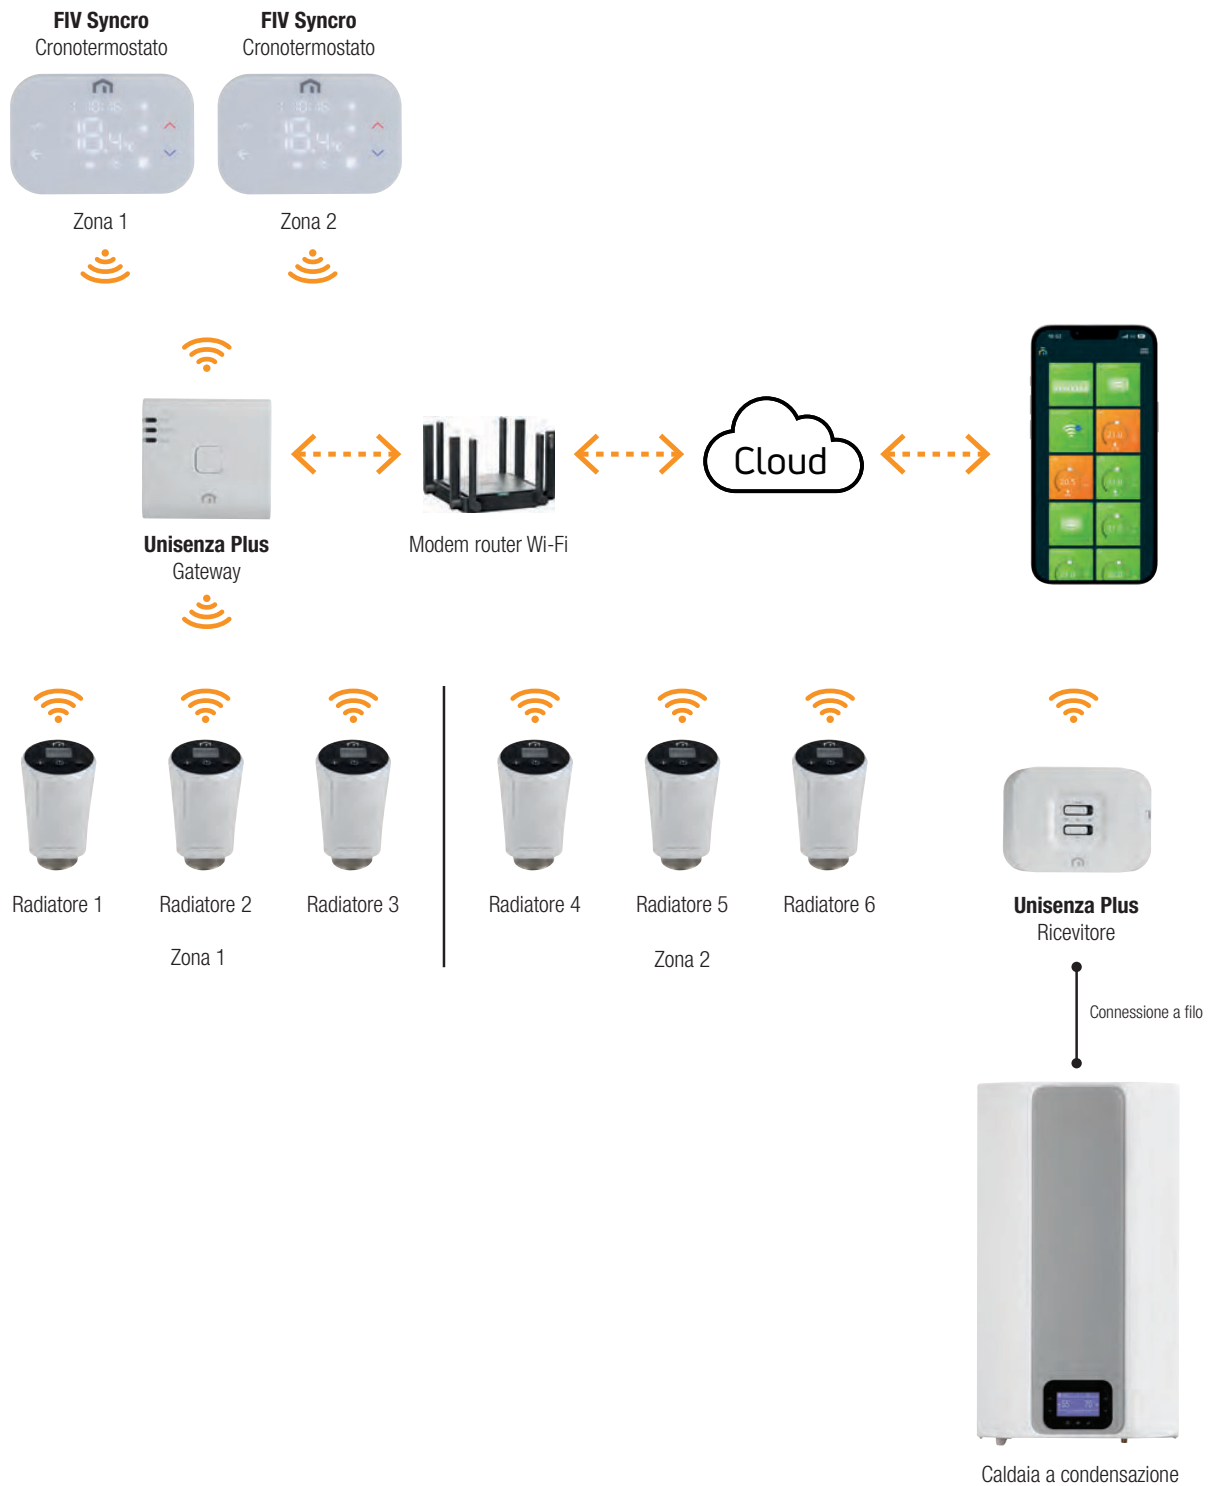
**FIV Syncro**
Cronotermostato

**FIV Syncro**
Cronotermostato

Zona 1

Zona 2

**Unisenza Plus**
Gateway

Modem router Wi-Fi

Cloud

Radiatore 1

Radiatore 2

Radiatore 3

Zona 1

Radiatore 4

Radiatore 5

Radiatore 6

Zona 2

**Unisenza Plus**
Ricevitore

Connessione a filo

Caldaia a condensazione